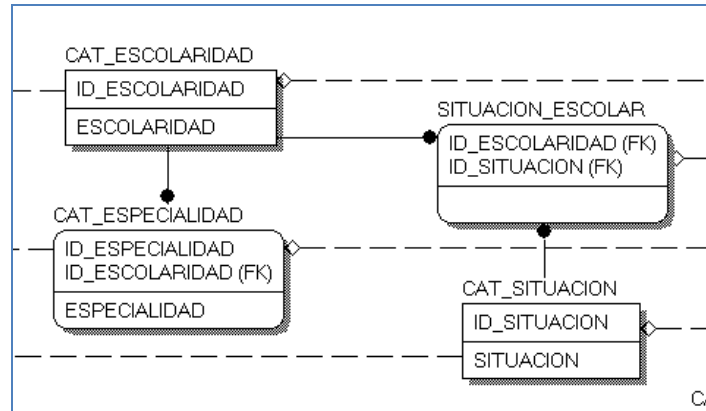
CAT_ESCOLARIDAD
ID_ESCOLARIDAD
ESCOLARIDAD

SITUACION_ESCOLAR
ID_ESCOLARIDAD (FK)
ID_SITUACION (FK)

CAT_ESPECIALIDAD
ID_ESPECIALIDAD
ID_ESCOLARIDAD (FK)
ESPECIALIDAD

CAT_SITUACION
ID_SITUACION
SITUACION

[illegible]